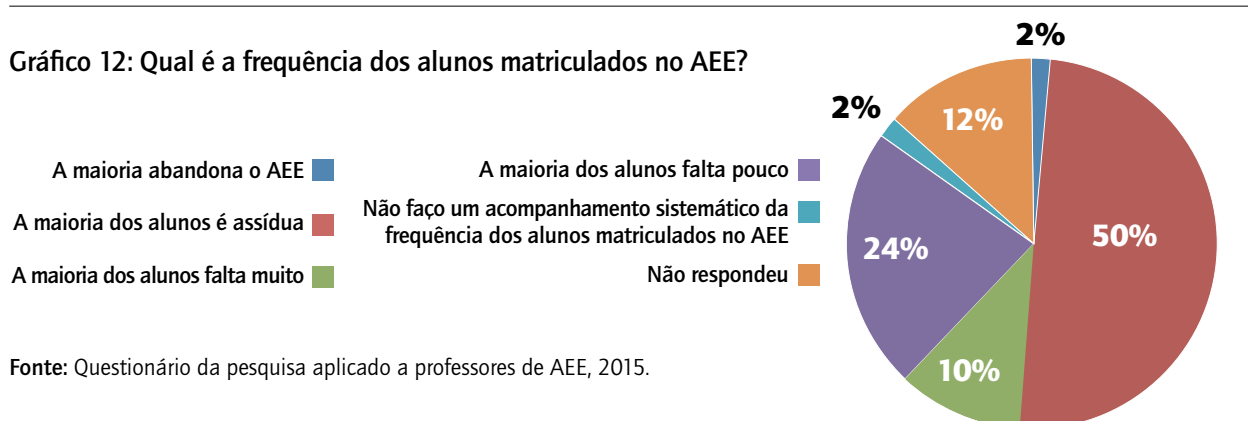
Gráfico 12: Qual é a frequência dos alunos matriculados no AEE?

A maioria abandona o AEE

A maioria dos alunos é assídua

A maioria dos alunos falta muito

A maioria dos alunos falta pouco

Não faço um acompanhamento sistemático da frequência dos alunos matriculados no AEE

Não respondeu

2%

2%

12%

50%

24%

10%

Fonte: Questionário da pesquisa aplicado a professores de AEE, 2015.